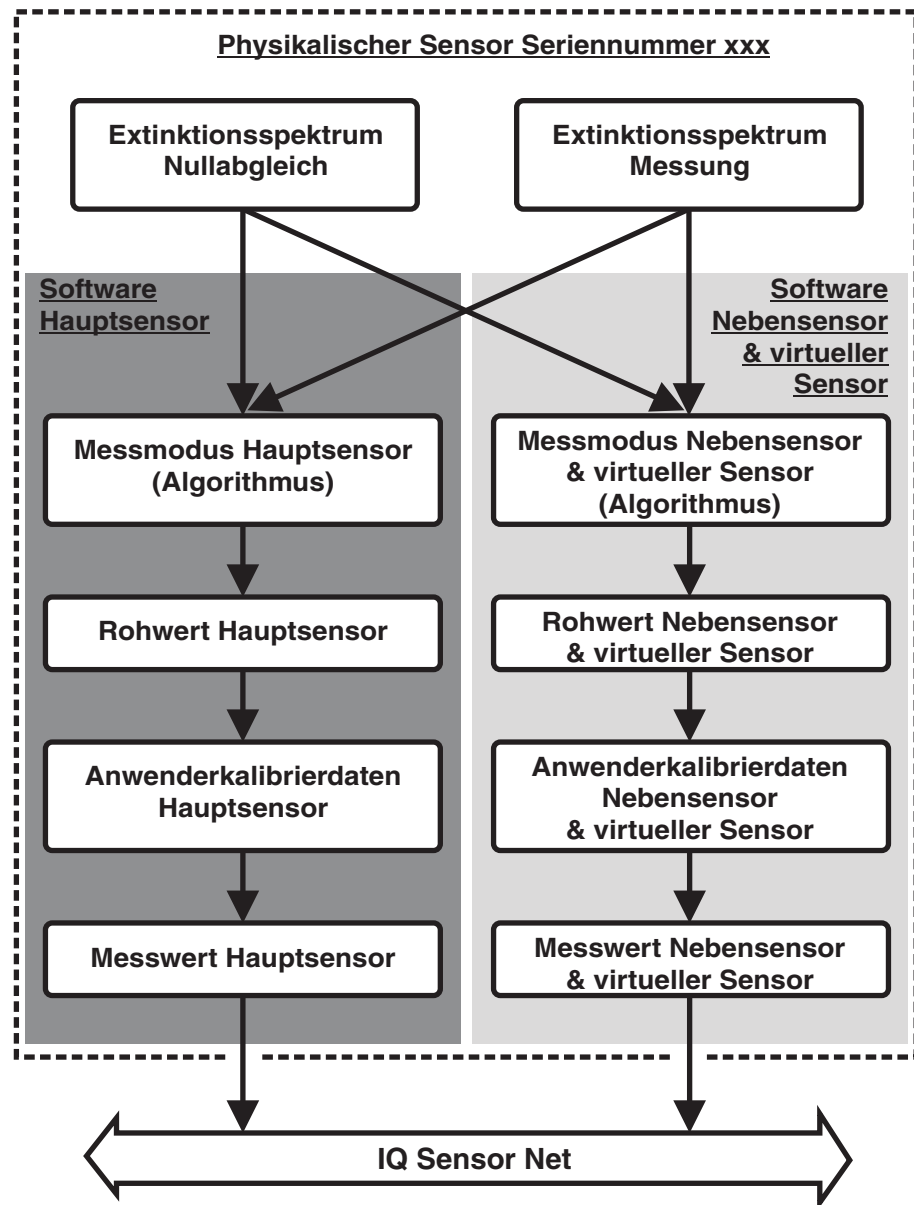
Physikalischer Sensor Seriennummer xxx

Extinktionsspektrum Nullabgleich

Extinktionsspektrum Messung

Software Hauptsensor

Software Nebensensor & virtueller Sensor

Messmodus Hauptsensor (Algorithmus)

Messmodus Nebensensor & virtueller Sensor (Algorithmus)

Rohwert Hauptsensor

Rohwert Nebensensor & virtueller Sensor

Anwenderkalibrierdaten Hauptsensor

Anwenderkalibrierdaten Nebensensor & virtueller Sensor

Messwert Hauptsensor

Messwert Nebensensor & virtueller Sensor

IQ Sensor Net